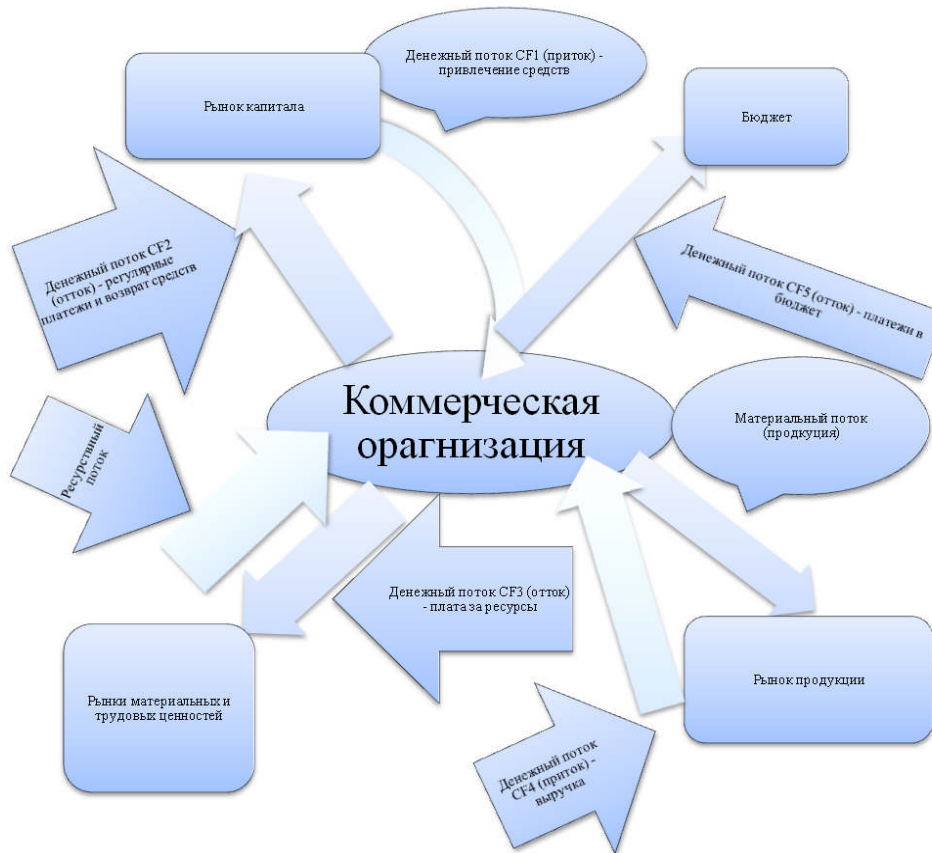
Денежный поток CF1 (приток) - привлечение средств

Рынок капитала

Бюджет

Денежный поток CF2 (отток) - регулярные платежи и возврат средств

Денежный поток CF5 (отток) - платежи в бюджет

Ресурсный поток

Коммерческая оргагнизация

Материальный поток (продкуция)

Денежный поток CF3 (отток) - плата за ресурсы

Рынки материальных и трудовых ценностей

Рынок продукции

Денежный поток CF4 (приток) - выручка